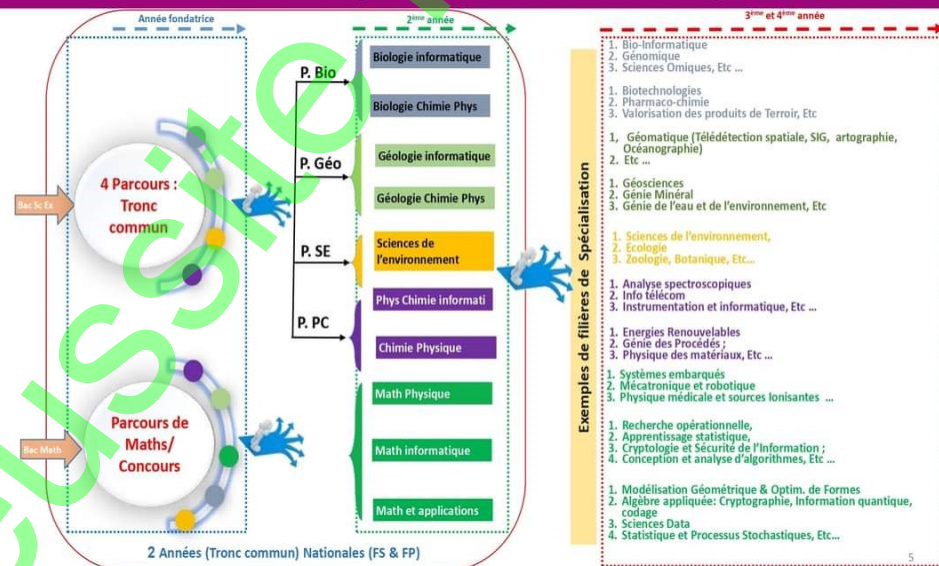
Année fondatrice

$2^{ème}$ année

$3^{ème}$ et $4^{ème}$ année

Bac Sc Ex

4 Parcours : Tronc commun

Bac Math

Parcours de Maths/ Concours

P. Bio

P. Géo

P. SE

P. PC

Biologie informatique

Biologie Chimie Phys

Géologie informatique

Géologie Chimie Phys

Sciences de l'environnement

Phys Chimie informati

Chimie Physique

Math Physique

Math informatique

Math et applications

2 Années (Tronc commun) Nationales (FS & FP)

Exemples de filières de Spécialisation

1. Bio-Informatique
2. Génomique
3. Sciences Omiques, Etc ...

1. Biotechnologies
2. Pharmaco-chimie
3. Valorisation des produits de Terroir, Etc

1. Géomatique (Télédétection spatiale, SIG, artographie, Océanographie)
2. Etc ...

1. Géosciences
2. Génie Minéral
3. Génie de l'eau et de l'environnement, Etc

1. Sciences de l'environnement,
2. Ecologie
3. Zoologie, Botanique, Etc...

1. Analyse spectroscopiques
2. Info télécom
3. Instrumentation et informatique, Etc ...

1. Energies Renouvelables
2. Génie des Procédés ;
3. Physique des matériaux, Etc ...

1. Systèmes embarqués
2. Mécatronique et robotique
3. Physique médicale et sources Ionisantes ...

1. Recherche opérationnelle,
2. Apprentissage statistique,
3. Cryptologie et Sécurité de l'Information ;
4. Conception et analyse d'algorithmes, Etc ...

1. Modélisation Géométrique & Optim. de Formes
2. Algèbre appliquée: Cryptographie, Information quantique, codage
3. Sciences Data
4. Statistique et Processus Stochastiques, Etc...

5

ussite